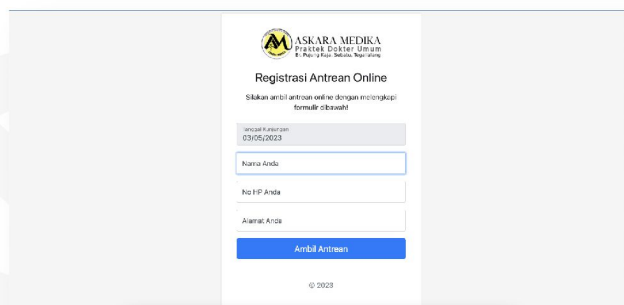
ASKARA MEDIKA
Praktek Dokter Umum
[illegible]

Registrasi Antrean Online

Silakan ambil antrean online dengan melengkapi formulir dibawah!

Tanggal Kunjungan
03/05/2023

Nama Anda

No HP Anda

Alamat Anda

Ambil Antrean

© 2023